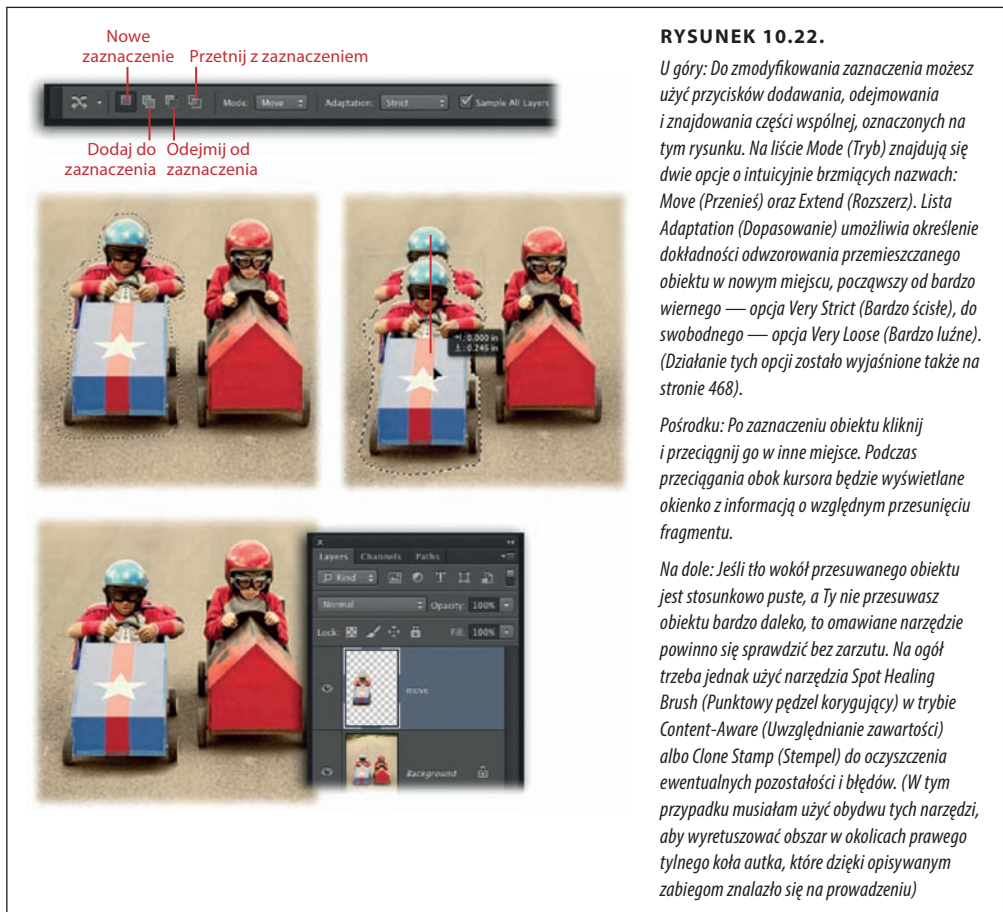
Nowe zaznaczenie

Przetnij z zaznaczeniem

Mode: Move

Adaptation: Strict

Sample All Layers

Dodaj do zaznaczenia

Odejmij od zaznaczenia

↔: 0.000 in
↕: 0.246 in

Layers Channels Paths

Kind

Normal

Opacity: 100%

Lock:

Fill: 100%

move

Background

RYSUNEK 10.22.

U góry: Do zmodyfikowania zaznaczenia możesz użyć przycisków dodawania, odejmowania i znajdowania części wspólnej, oznaczonych na tym rysunku. Na liście Mode (Tryb) znajdują się dwie opcje o intuicyjnie brzmiących nazwach: Move (Przenieś) oraz Extend (Rozszerz). Lista Adaptation (Dopasowanie) umożliwia określenie dokładności odwzorowania przemieszczanego obiektu w nowym miejscu, począwszy od bardzo wiernego — opcja Very Strict (Bardzo ścisłe), do swobodnego — opcja Very Loose (Bardzo luźne). (Działanie tych opcji zostało wyjaśnione także na stronie 468).

Pośrodku: Po zaznaczeniu obiektu kliknij i przeciągnij go w inne miejsce. Podczas przeciągania obok kursora będzie wyświetlane okienko z informacją o względnym przesunięciu fragmentu.

Na dole: Jeśli tło wokół przesuwanego obiektu jest stosunkowo puste, a Ty nie przesuwasz obiektu bardzo daleko, to omawiane narzędzie powinno się sprawdzić bez zarzutu. Na ogół trzeba jednak użyć narzędzia Spot Healing Brush (Punktowy pędzel korygujący) w trybie Content-Aware (Uwzględnianie zawartości) albo Clone Stamp (Stempel) do oczyszczenia ewentualnych pozostałości i błędów. (W tym przypadku musiałam użyć obydwu tych narzędzi, aby wyretuszować obszar w okolicach prawego tylnego koła autka, które dzięki opisywanym zabiegom znalazło się na prowadzeniu)